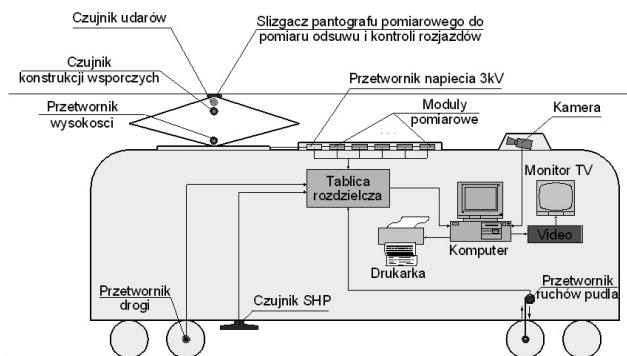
Czujnik udarów

Slizgacz pantografu pomiarowego do pomiaru odsuwu i kontroli rozjazdów

Czujnik konstrukcji wsporczych

Przetwornik wysokosci

Przetwornik napiecia 3kV

Moduly pomiarowe

Kamera

Tablica rozdzielcza

Monitor TV

Video

Komputer

Drukarka

Przetwornik drogi

Czujnik SHP

Przetwornik ruchów pudla